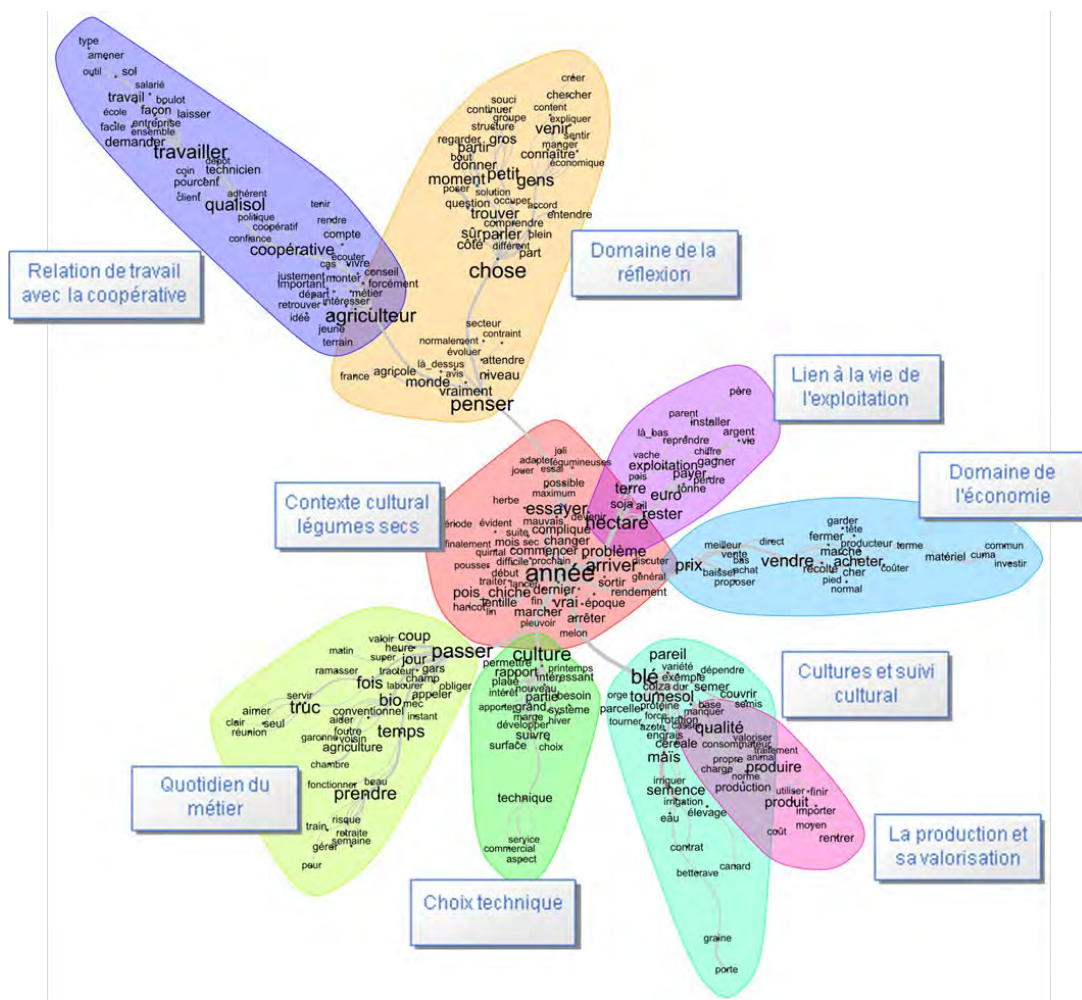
Relation de travail avec la coopérative

type
amener
outil
sol
salarié
travail
boulot
façon
école
laisser
facile
entreprise
ensemble
demander
travailler
dépôt
technicien
coin
pourcent
client
adhérent
qualisol
politique
coopératif
confiance
tenir
rendre
compte
coopérative
écouter
cas
vivre
conseil
justement
monter
forcément
important
métier
départ
intéresser
retrouver
idée
agriculteur
jeune
terrain

Domaine de la réflexion

créer
chercher
souci
content
continuer
expliquer
groupe
structure
sentir
regarder
gros
manger
partir
venir
bout
connaître
économique
donner
petit
gens
moment
poser
solution
occuper
question
accord
trouver
entendre
comprendre
sûr
parler
plein
côté
différent
part
chose
secteur
contraint
normalement
évoluer
attendre
là_dessus
avis
agricole
niveau
france
monde
vraiment
penser

Lien à la vie de l'exploitation

père
parent
installer
là_bas
argent
reprendre
vie
chiffre
vache
gagner
exploitation
pays
payer
perdre
terre
euro
tonne
soja
ail

Domaine de l'économie

garder
tête
fermer
producteur
meilleur
direct
terme
vente
marché
commun
bas
cuma
prix
vendre
acheter
matériel
investir
baisse
achat
récolte
cher
coûter
proposer
pied
normal

Contexte cultural légumes secs

joli
adapter
légumineuses
jouer
essai
possible
maximum
herbe
essayer
rester
venir
période
mauvais
hectare
évident
suite
finalement
mois
sec
changer
compliqué
quintal
commencer
problème
prochain
discuter
pousser
année
arriver
début
général
traiter
lancer
sortir
pois
chiche
dernier
rendement
haricot
lentille
fin
vrai
époque
lin
marcher
arrêter
pleuvoir
melon

Quotidien du métier

valoir
coup
matin
heure
passer
ramasser
super
jour
tracteur
gars
champ
fois
labourer
obliger
appeler
servir
bio
aimer
truc
mec
clair
seul
conventionnel
instant
réunion
aider
foutre
temps
garonne
voisin
agriculture
chambre
fonctionner
beau
prendre
risque
train
retraite
semaine
gérer
pour

Choix technique

culture
permettre
printemps
rapport
intéressant
place
partie
intérêt
nouveau
besoin
apporter
grand
système
marge
développer
hiver
suivre
surface
choix
technique
service
commercial
aspect

Cultures et suivi cultural

pareil
variété
dépendre
blé
exemple
tournesol
semer
colza
dur
couvrir
orge
protéine
base
semis
parcelle
manquer
tourner
force
rotation
azote
qualité
engrais
céréale
maïs
consommateur
irriguer
semence
irrigation
élevage
eau
contrat
canard
betterave
graine
porte

La production et sa valorisation

valoriser
traitement
animal
propre
produire
charge
norme
production
utiliser
finir
produit
importer
moyen
coût
rentrer